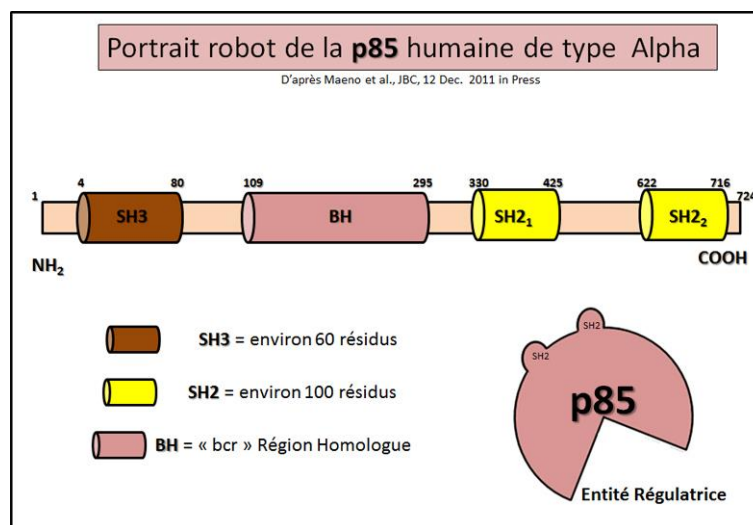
Portrait robot de la **p85** humaine de type Alpha

D'après Maeno et al., JBC, 12 Dec. 2011 in Press

1 4 80 109 295 330 425 622 716 724

SH3 BH $SH2_1$ $SH2_2$

$NH_2$ COOH

**SH3** = environ 60 résidus

**SH2** = environ 100 résidus

**BH** = « bcr » Région Homologue

SH2 SH2

p85

Entité Régulatrice